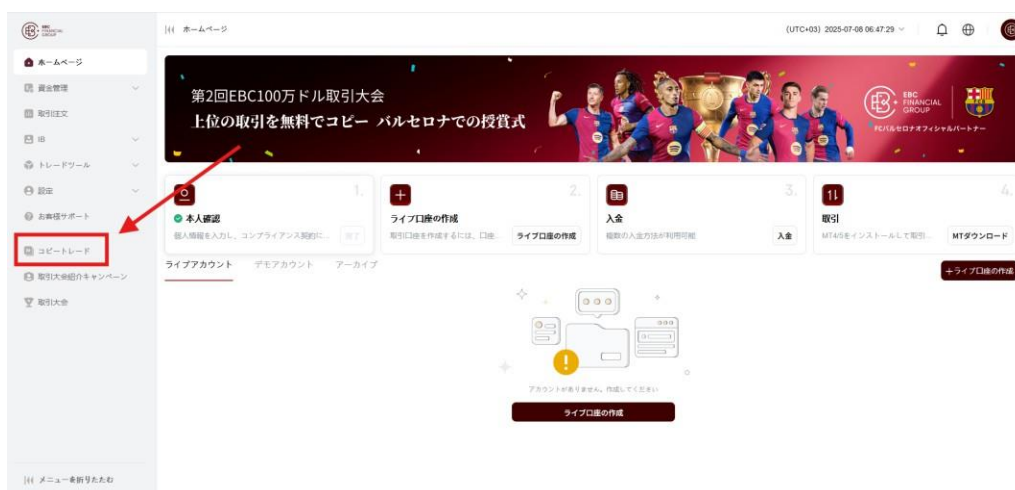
EBC FINANCIAL GROUP

ホームページ
資金管理
取引注文
IB
トレードツール
設定
お客様サポート
コピートレード
取引大会紹介キャンペーン
取引大会

メニューを折りたたむ

ホームページ

(UTC+03) 2025-07-08 06:47:29

第2回EBC100万ドル取引大会
上位の取引を無料でコピー バルセロナでの授賞式

EBC FINANCIAL GROUP
FCバルセロナオフィシャルパートナー

1.
本人確認
個人情報を入力し、コンプライアンス契約に...
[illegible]

2.
ライブ口座の作成
取引口座を作成するには、口座...
ライブ口座の作成

3.
入金
複数の入金方法が利用可能
入金

4.
取引
MT4/5をインストールして取引...
MTダウンロード

ライブアカウント　デモアカウント　アーカイブ

+ライブ口座の作成

アカウントがありません、作成してください

ライブ口座の作成